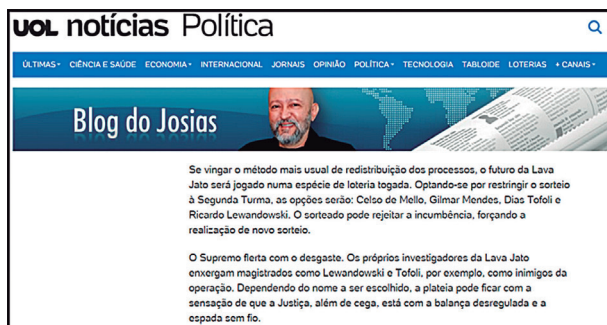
UOL notícias Política

ÚLTIMAS CIÊNCIA E SAÚDE ECONOMIA INTERNACIONAL JORNAIS OPINIÃO POLÍTICA TECNOLOGIA TABLOIDE LOTERIAS + CANAIS

Blog do Josias

Se vingar o método mais usual de redistribuição dos processos, o futuro da Lava Jato será jogado numa espécie de loteria togada. Optando-se por restringir o sorteio à Segunda Turma, as opções serão: Celso de Mello, Gilmar Mendes, Dias Tofoli e Ricardo Lewandowski. O sorteado pode rejeitar a incumbência, forçando a realização de novo sorteio.

O Supremo flerta com o desgaste. Os próprios investigadores da Lava Jato enxergam magistrados como Lewandowski e Tofoli, por exemplo, como inimigos da operação. Dependendo do nome a ser escolhido, a plateia pode ficar com a sensação de que a Justiça, além de cega, está com a balança desregulada e a espada sem fio.